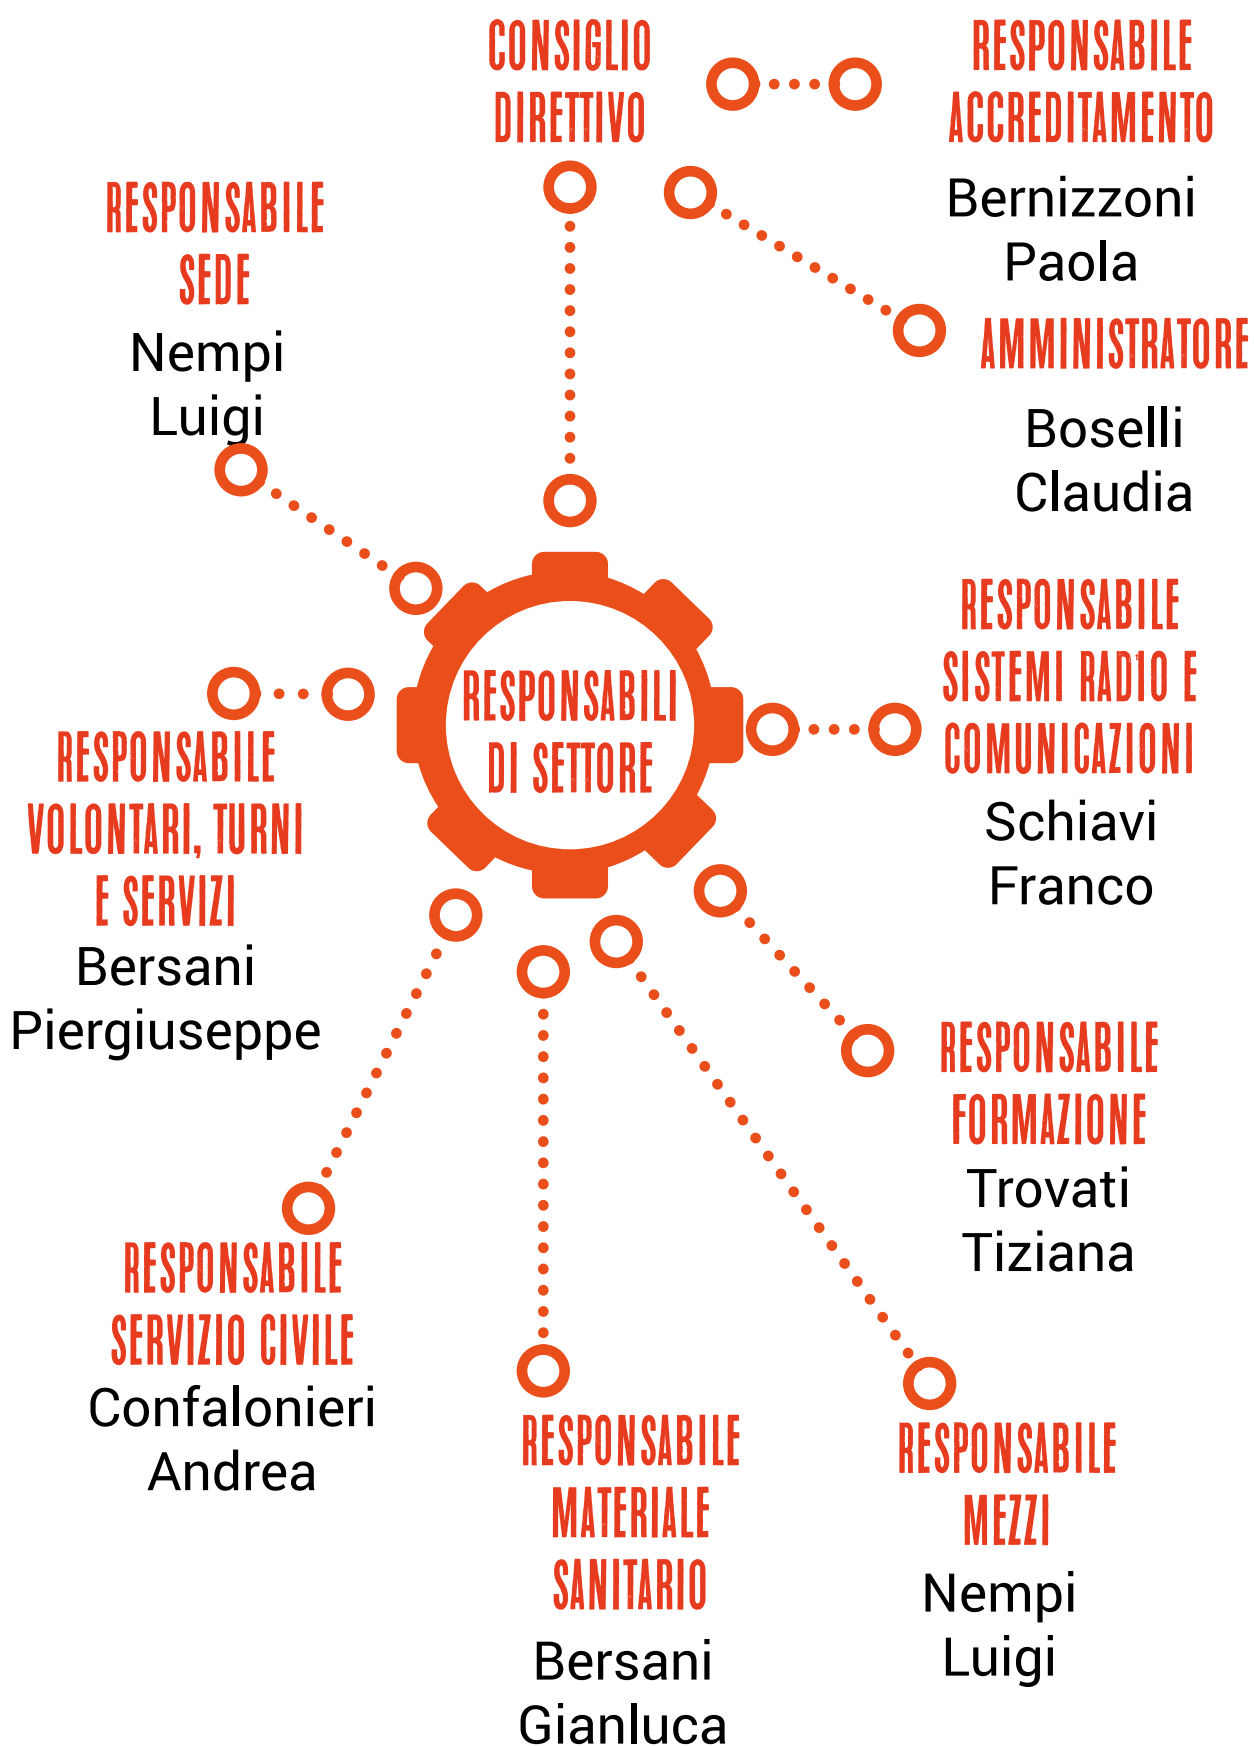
CONSIGLIO DIRETTIVO

RESPONSABILE ACCREDITAMENTO
Bernizzoni Paola

RESPONSABILE SEDE
Nempi Luigi

AMMINISTRATORE
Boselli Claudia

RESPONSABILI DI SETTORE

RESPONSABILE SISTEMI RADIO E COMUNICAZIONI
Schiavi Franco

RESPONSABILE VOLONTARI, TURNI E SERVIZI
Bersani Piergiuseppe

RESPONSABILE FORMAZIONE
Trovati Tiziana

RESPONSABILE SERVIZIO CIVILE
Confalonieri Andrea

RESPONSABILE MATERIALE SANITARIO
Bersani Gianluca

RESPONSABILE MEZZI
Nempi Luigi